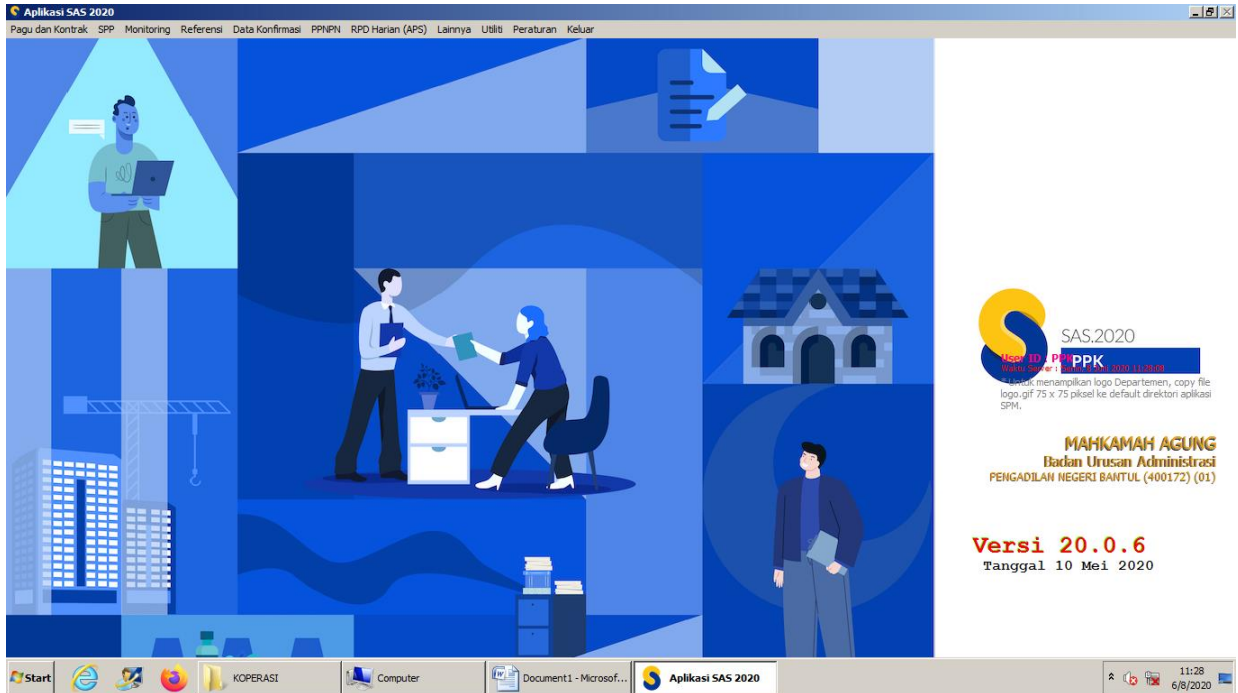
Aplikasi SAS 2020

Pagu dan Kontrak SPP Monitoring Referensi Data Konfirmasi PPNPN RPD Harian (APS) Lainnya Utiliti Peraturan Keluar

SAS.2020

User ID : PPK

Waktu Server : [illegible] 2020 11:28:00

* Untuk menampilkan logo Departemen, copy file logo.gif 75 x 75 piksel ke default direktori aplikasi SPM.

MAHKAMAH AGUNG
Badan Urusan Administrasi
PENGADILAN NEGERI BANTUL (400172) (01)

Versi 20.0.6
Tanggal 10 Mei 2020

Start KOPERASI Computer Document1 - Microsof... Aplikasi SAS 2020 11:28 6/8/2020